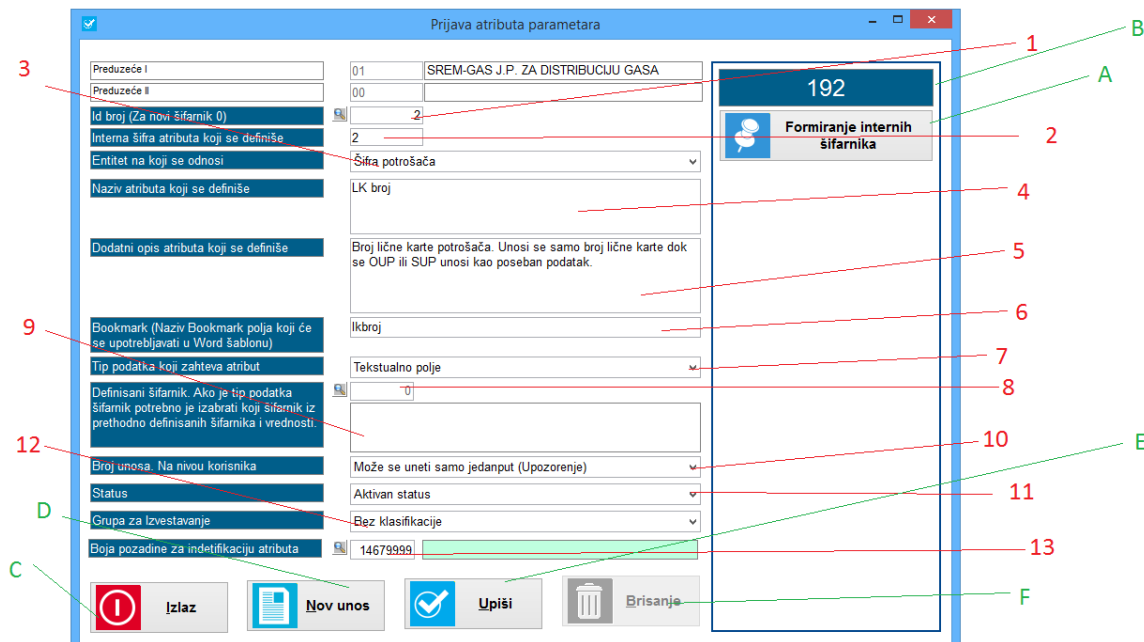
Prijava atributa parametara

Preduzeće I | 01 | SREM-GAS J.P. ZA DISTRIBUCIJU GASA
Preduzeće II | 00

Id broj (Za novi šifarnik 0) | 2
Interna šifra atributa koji se definiše | 2
Entitet na koji se odnosi | Šifra potrošača
Naziv atributa koji se definiše | LK broj
Dodatni opis atributa koji se definiše | Broj lične karte potrošača. Unosi se samo broj lične karte dok se OUP ili SUP unosi kao poseban podatak.
Bookmark (Naziv Bookmark polja koji će se upotrebljavati u Word šablonu) | lkbroj
Tip podatka koji zahteva atribut | Tekstualno polje
Definisani šifarnik. Ako je tip podatka šifarnik potrebno je izabrati koji šifarnik iz prethodno definisanih šifarnika i vrednosti. | 0
Broj unosa. Na nivou korisnika | Može se uneti samo jedanput (Upozorenje)
Status | Aktivan status
Grupa za Izvestavanje | Bez klasifikacije
Boja pozadine za indetifikaciju atributa | 14679999

192
Formiranje internih šifarnika

Izlaz
Nov unos
Upiši
Brisanje

1 2 3 4 5 6 7 8 9 10 11 12 13
A B C D E F